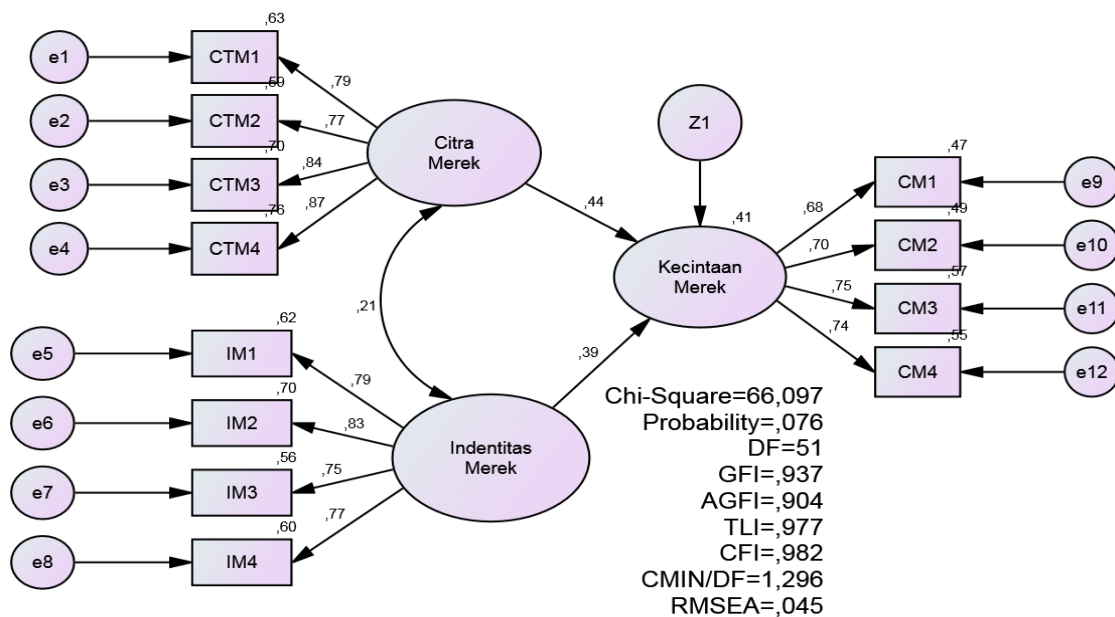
e1
CTM1
,63
,79
e2
CTM2
,59
,77
e3
CTM3
,70
,84
e4
CTM4
,76
,87
Citra Merek

Z1

,44
,41
Kecintaan Merek

,68
CM1
,47
e9
,70
CM2
,49
e10
,75
CM3
,57
e11
,74
CM4
,55
e12

,21

e5
IM1
,62
,79
e6
IM2
,70
,83
e7
IM3
,56
,75
e8
IM4
,60
,77
Indentitas Merek

,39

Chi-Square=66,097
Probability=,076
DF=51
GFI=,937
AGFI=,904
TLI=,977
CFI=,982
CMIN/DF=1,296
RMSEA=,045